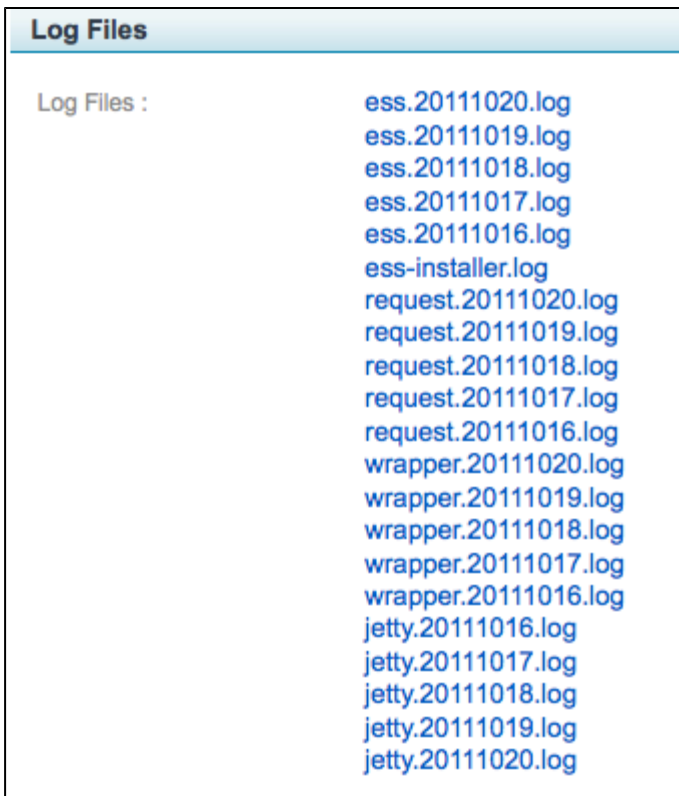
Log Files

Log Files :

ess.20111020.log
ess.20111019.log
ess.20111018.log
ess.20111017.log
ess.20111016.log
ess-installer.log
request.20111020.log
request.20111019.log
request.20111018.log
request.20111017.log
request.20111016.log
wrapper.20111020.log
wrapper.20111019.log
wrapper.20111018.log
wrapper.20111017.log
wrapper.20111016.log
jetty.20111016.log
jetty.20111017.log
jetty.20111018.log
jetty.20111019.log
jetty.20111020.log